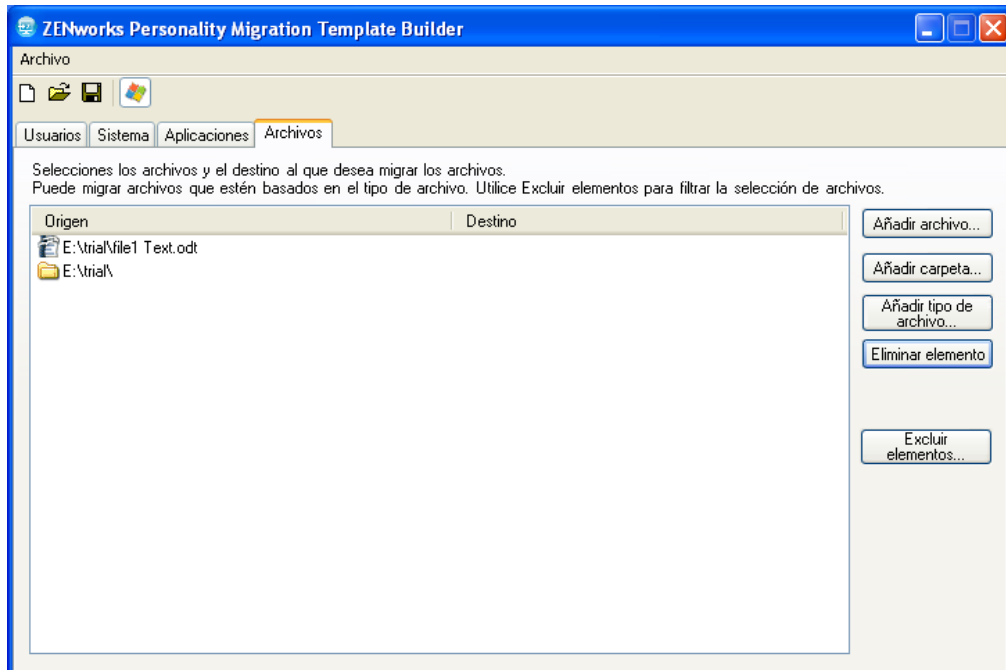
ZENworks Personality Migration Template Builder

Archivo

Usuarios | Sistema | Aplicaciones | Archivos

Selecciones los archivos y el destino al que desea migrar los archivos.
Puede migrar archivos que estén basados en el tipo de archivo. Utilice Excluir elementos para filtrar la selección de archivos.

| Origen | Destino |
|---|---|
| E:\trial\file1 Text.odt | |
| E:\trial\ | |

Añadir archivo...

Añadir carpeta...

Añadir tipo de archivo...

Eliminar elemento

Excluir elementos...